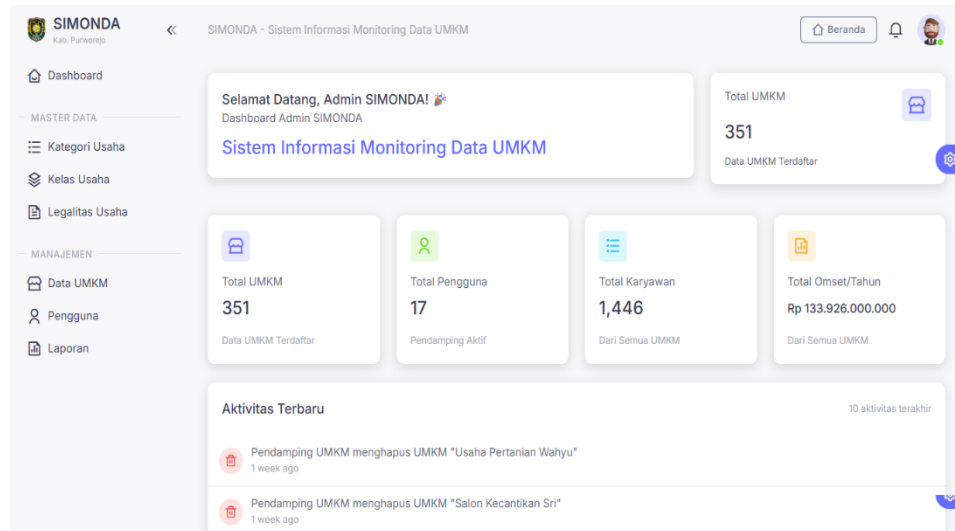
SIMONDA
Kab. Purworejo

«

SIMONDA - Sistem Informasi Monitoring Data UMKM

Beranda

Dashboard

MASTER DATA

Kategori Usaha

Kelas Usaha

Legalitas Usaha

MANAJEMEN

Data UMKM

Pengguna

Laporan

Selamat Datang, Admin SIMONDA! 🎉
Dashboard Admin SIMONDA

Sistem Informasi Monitoring Data UMKM

Total UMKM
351
Data UMKM Terdaftar

Total UMKM
351
Data UMKM Terdaftar

Total Pengguna
17
Pendamping Aktif

Total Karyawan
1,446
Dari Semua UMKM

Total Omset/Tahun
Rp 133.926.000.000
Dari Semua UMKM

Aktivitas Terbaru

10 aktivitas terakhir

Pendamping UMKM menghapus UMKM "Usaha Pertanian Wahyu"
1 week ago

Pendamping UMKM menghapus UMKM "Salon Kecantikan Sri"
1 week ago